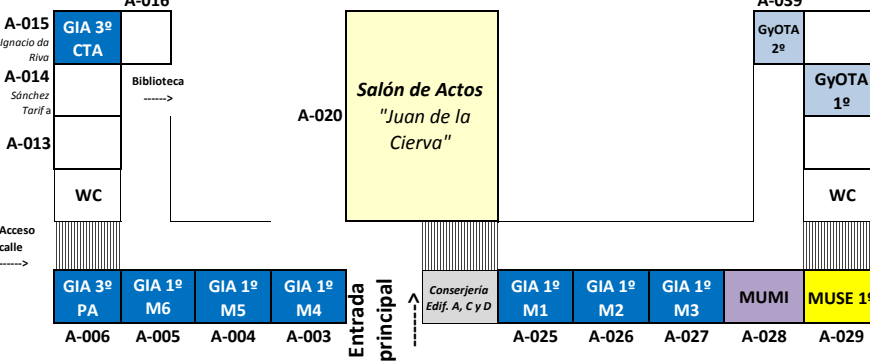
A-016
A-039
A-015
Ignacio da Riva
GIA 3º CTA
A-014
Sánchez Tarifa
Biblioteca
------>
A-013
WC
Acceso calle
------>
Salón de Actos
"Juan de la Cierva"
A-020
GyOTA 2º
GyOTA 1º
WC
GIA 3º PA
GIA 1º M6
GIA 1º M5
GIA 1º M4
Entrada principal
------>
Conserjería Edif. A, C y D
GIA 1º M1
GIA 1º M2
GIA 1º M3
MUMI
MUSE 1º
A-006
A-005
A-004
A-003
A-025
A-026
A-027
A-028
A-029